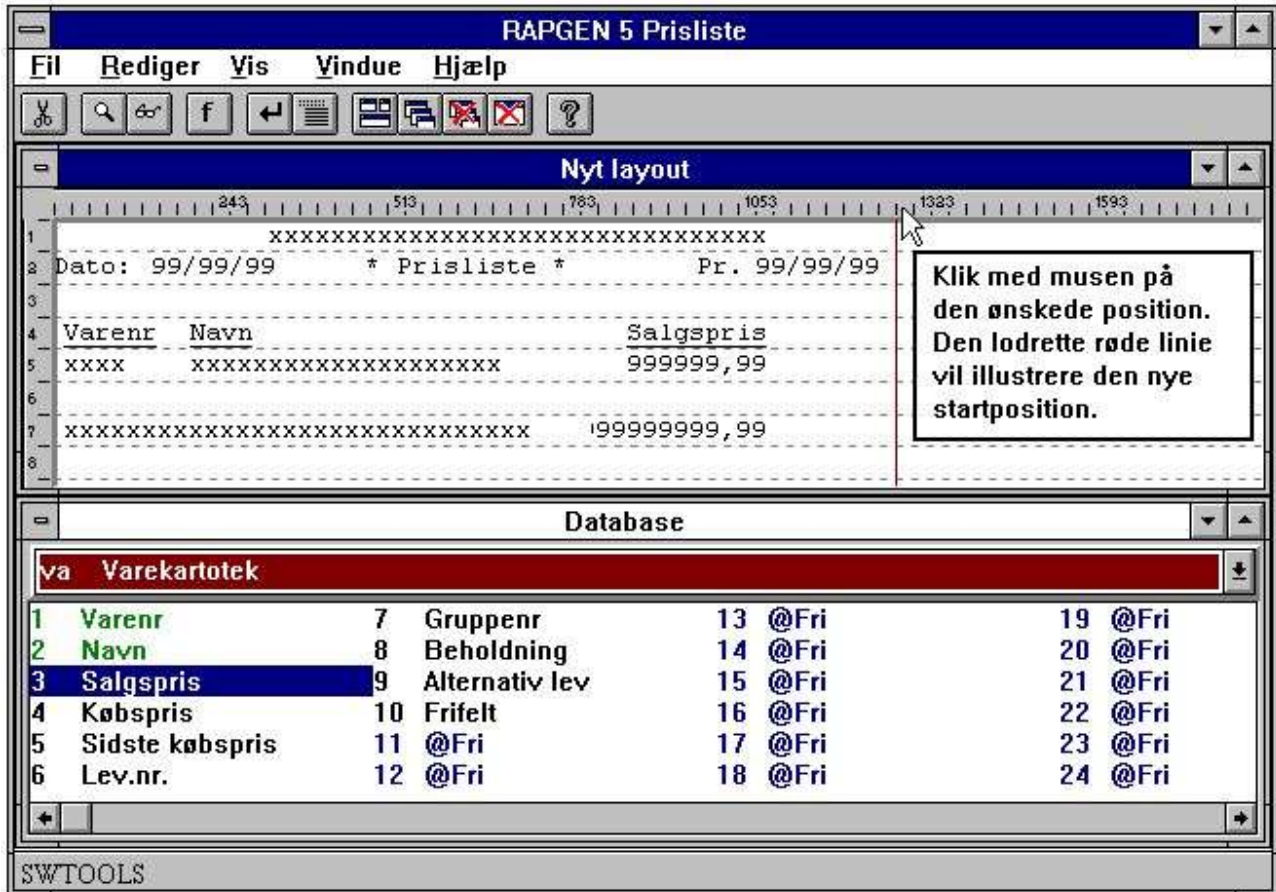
RAPGEN 5 Prisliste

Fil Rediger Vis Vindue Hjælp

Nyt layout

243 513 783 1053 1323 1593

1 xxxxxxxxxxxxxxxxxxxxxxxxxxxxxxxx
2 Dato: 99/99/99 * Prisliste * Pr. 99/99/99
3
4 Varenr Navn Salgspris
5 xxxx xxxxxxxxxxxxxxxxxxxx 999999,99
6
7 xxxxxxxxxxxxxxxxxxxxxxxxxxxxxx 99999999,99
8

Klik med musen på den ønskede position. Den lodrette røde linie vil illustrere den nye startposition.

Database

va Varekartotek

| | | | |
|---|---|---|---|
| 1 Varenr | 7 Gruppenr | 13 @Fri | 19 @Fri |
| 2 Navn | 8 Beholdning | 14 @Fri | 20 @Fri |
| 3 Salgspris | 9 Alternativ lev | 15 @Fri | 21 @Fri |
| 4 Købspris | 10 Frifelt | 16 @Fri | 22 @Fri |
| 5 Sidste købspris | 11 @Fri | 17 @Fri | 23 @Fri |
| 6 Lev.nr. | 12 @Fri | 18 @Fri | 24 @Fri |

SWTOOLS